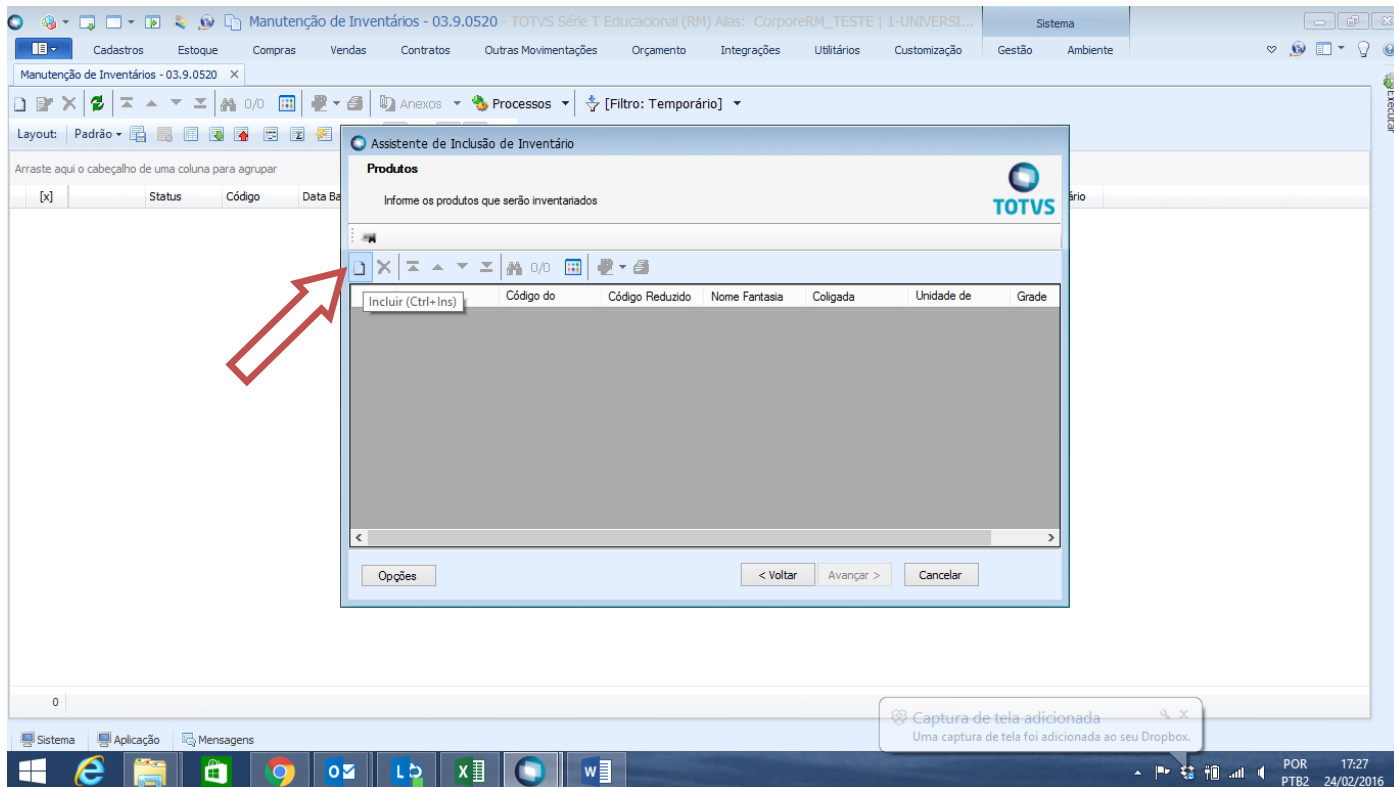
Manutenção de Inventários - 03.9.0520 - TOTVS Série T Educacional (RM) Alias: CorporeRM_TESTE | 1-UNIVERSI...

Sistema

Cadastros Estoque Compras Vendas Contratos Outras Movimentações Orçamento Integrações Utilitários Customização Gestão Ambiente

Manutenção de Inventários - 03.9.0520 ×

0/0 Anexos Processos [Filtro: Temporário]

Layout: Padrão

Arraste aqui o cabeçalho de uma coluna para agrupar

[x] Status Código Data Ba ário

Executar

Assistente de Inclusão de Inventário

Produtos

Informe os produtos que serão inventariados

TOTVS

0/0

Incluir (Ctrl+Ins)

| | Código do | Código Reduzido | Nome Fantasia | Coligada | Unidade de | Grade |
|---|---|---|---|---|---|---|

Opções

< Voltar Avançar > Cancelar

0

Sistema Aplicação Mensagens

Captura de tela adicionada
Uma captura de tela foi adicionada ao seu Dropbox.

POR PTB2 17:27 24/02/2016